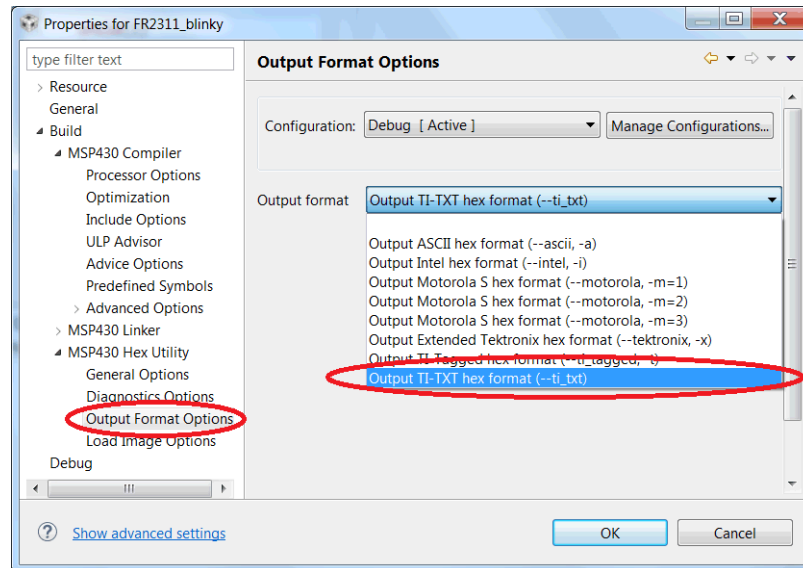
Properties for FR2311_blinky

type filter text

Resource
General
Build
MSP430 Compiler
Processor Options
Optimization
Include Options
ULP Advisor
Advice Options
Predefined Symbols
Advanced Options
MSP430 Linker
MSP430 Hex Utility
General Options
Diagnostics Options
Output Format Options
Load Image Options
Debug

Output Format Options

Configuration: Debug [ Active ]
Manage Configurations...

Output format
Output TI-TXT hex format (--ti_txt)

Output ASCII hex format (--ascii, -a)
Output Intel hex format (--intel, -i)
Output Motorola S hex format (--motorola, -m=1)
Output Motorola S hex format (--motorola, -m=2)
Output Motorola S hex format (--motorola, -m=3)
Output Extended Tektronix hex format (--tektronix, -x)
Output TI-Tagged hex format (--ti_tagged, -t)
Output TI-TXT hex format (--ti_txt)

Show advanced settings

OK
Cancel